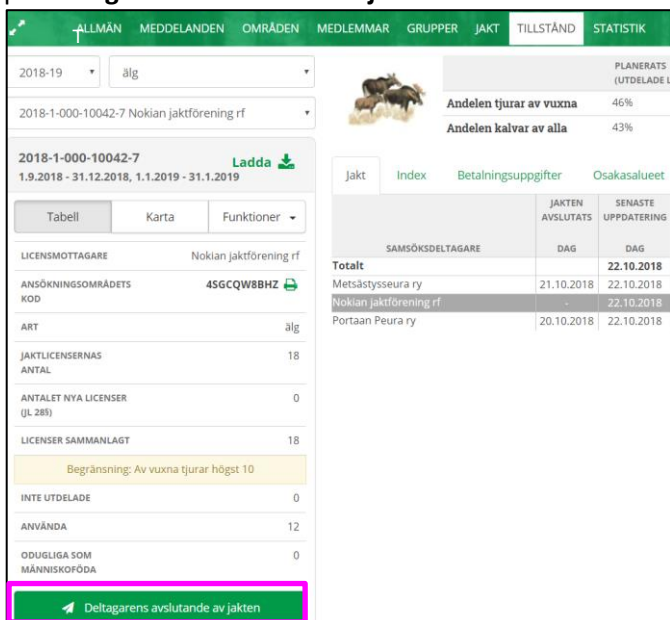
ALLMÄN MEDDELANDEN OMRÅDEN MEDLEMMAR GRUPPER JAKT TILLSTÅND STATISTIK

2018-19 älg

2018-1-000-10042-7 Nokian jaktförening rf

2018-1-000-10042-7
1.9.2018 - 31.12.2018, 1.1.2019 - 31.1.2019

Ladda

Tabell Karta Funktioner

| | |
|---|---|
| LICENSMOTTAGARE | Nokian jaktförening rf |
| ANSÖKNINGSOMRÅDETS KOD | 4SGCQW8BHZ |
| ART | älg |
| JAKTLICENSERNAS ANTAL | 18 |
| ANTALET NYA LICENSER (JL 28§) | 0 |
| LICENSER SAMMANLAGT | 18 |

Begränsning: Av vuxna tjurar högst 10

| | |
|---|---|
| INTE UTDELADE | 0 |
| ANVÄNDA | 12 |
| ODUGLIGA SOM MÄNNISKOFÖDA | 0 |

Deltagarens avslutande av jakten

| | PLANERATS (UTDELADE L |
|---|---|
| Andelen tjurar av vuxna | 46% |
| Andelen kalvar av alla | 43% |

Jakt Index Betalningsuppgifter Osakasalueet

| SAMSÖKSDELTAGARE | JAKTEN AVSLUTATS DAG | SENASTE UPPDATERING DAG |
|---|---|---|
| Totalt | | 22.10.2018 |
| Metsästysseura ry | 21.10.2018 | 22.10.2018 |
| Nokian jaktförening rf | - | 22.10.2018 |
| Portaan Peura ry | 20.10.2018 | 22.10.2018 |